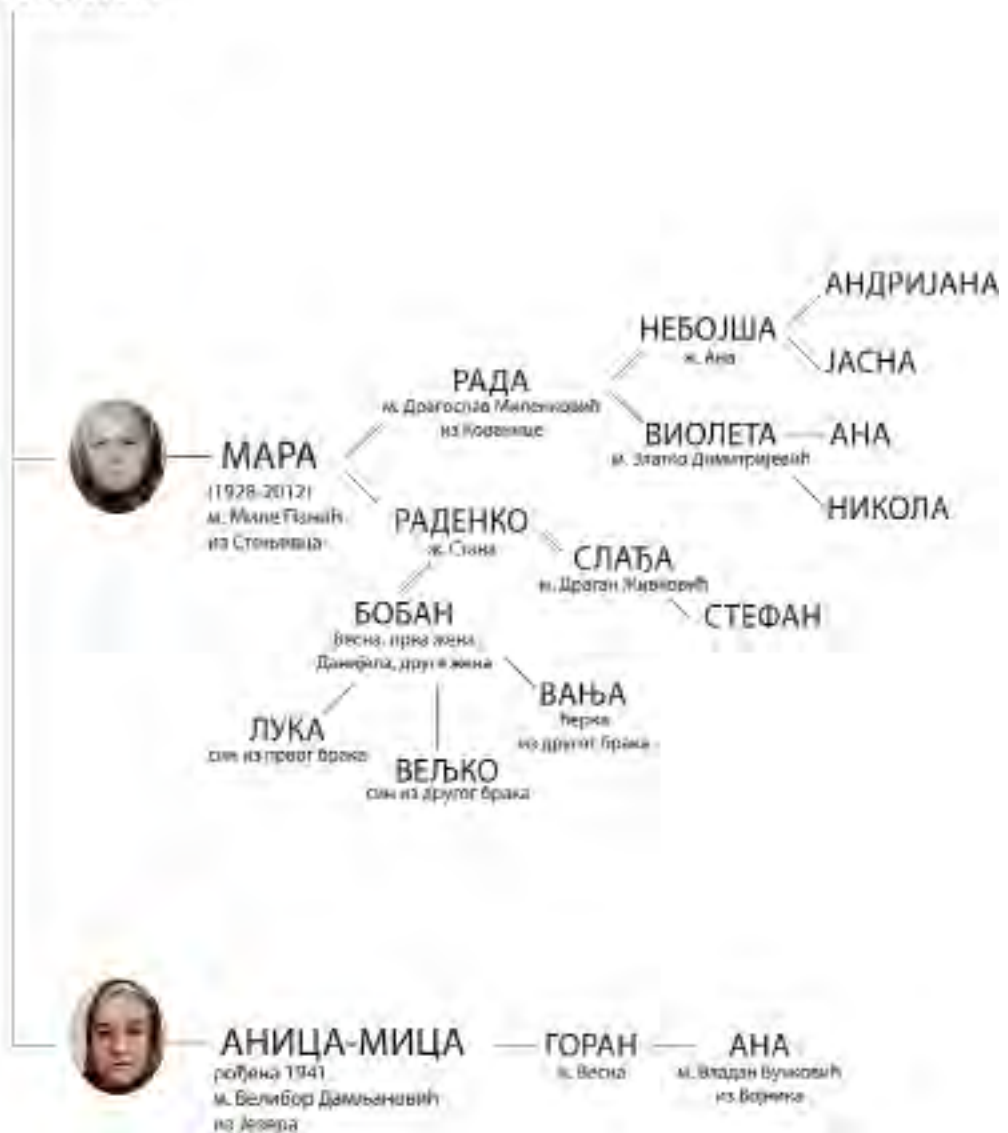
АНДРИЈАНА

НЕБОЈША
ж. Ана

ЈАСНА

РАДА
м. Драгослав Миленковић из Ковачице

ВИОЛЕТА
м. Златко Димитријевић

АНА

МАРА
(1928-2012)
м. Миле Пашић
из Стењевца

НИКОЛА

РАДЕНКО
ж. Стана

СЛАЂА
м. Драган Живковић

СТЕФАН

БОБАН
Весна, прва жена
Данијела, друга жена

ВАЊА
ћерка
из другог брака

ЛУКА
син из првог брака

ВЕЉКО
син из другог брака

АНИЦА-МИЦА
рођена 1941
м. Велибор Дамљановић
из Језера

ГОРАН
ж. Весна

АНА
м. Владан Вуковић
из Вољика